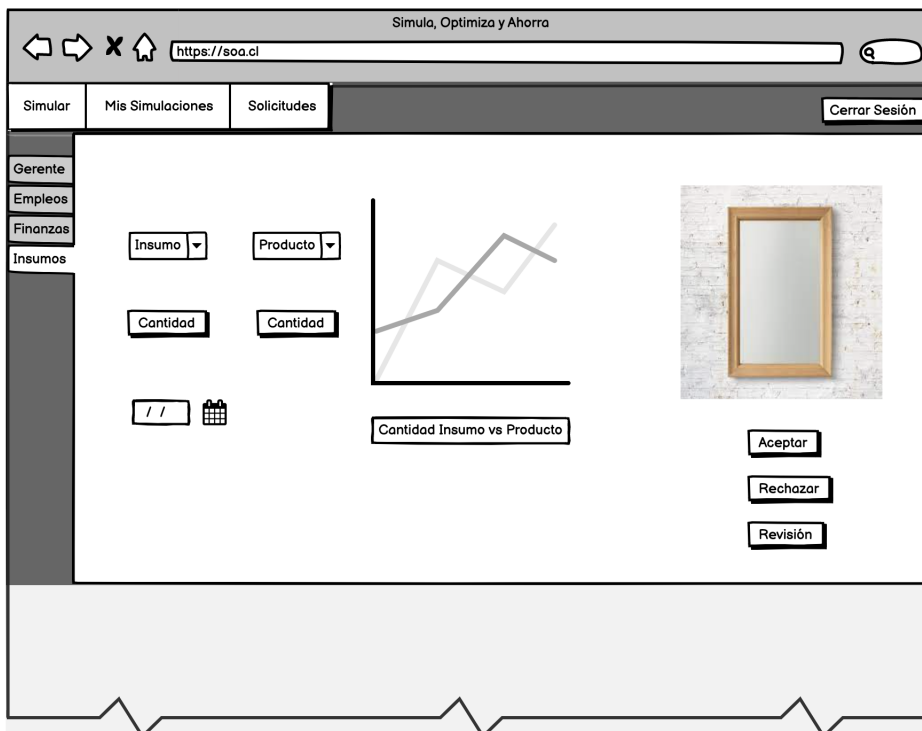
Simula, Optimiza y Ahorra

https://soa.cl

Simular

Mis Simulaciones

Solicitudes

Cerrar Sesión

Gerente

Empleos

Finanzas

Insumos

Insumo

Producto

Cantidad

Cantidad

/ /

Cantidad Insumo vs Producto

Aceptar

Rechazar

Revisión